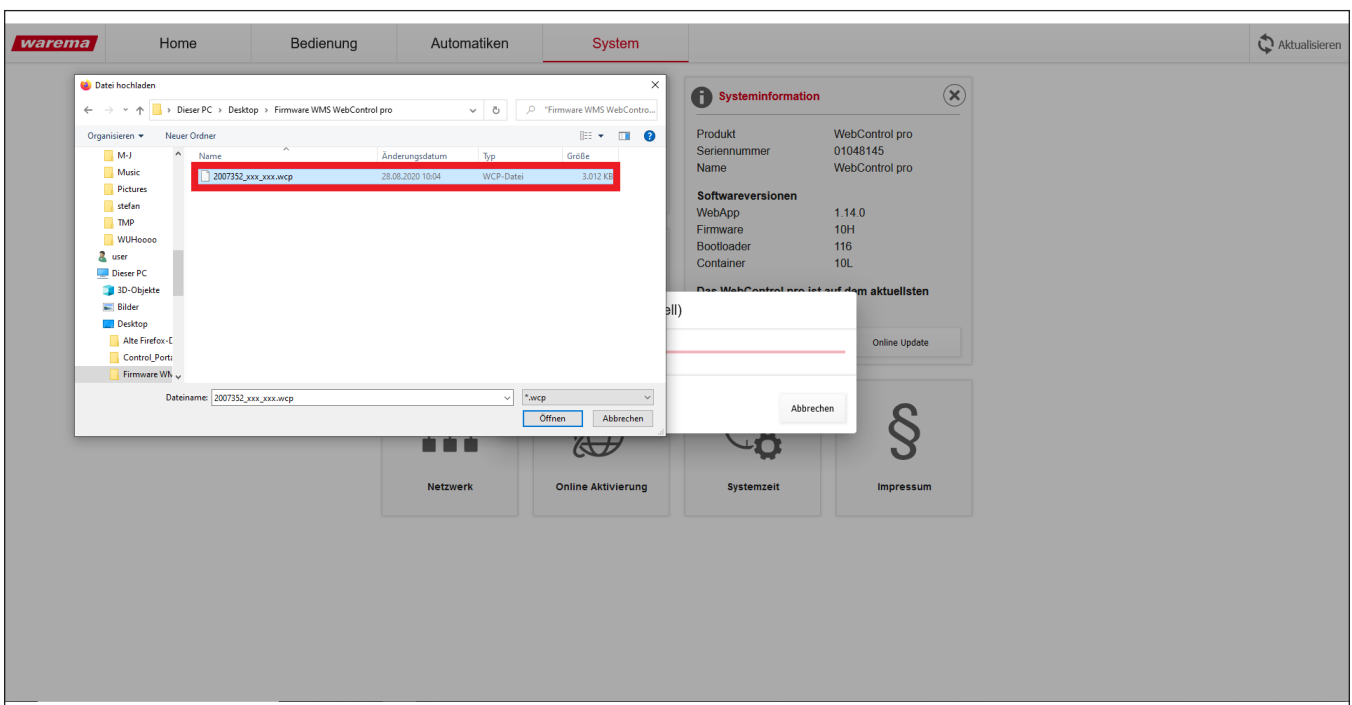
warema

Home

Bedienung

Automatiken

System

Aktualisieren

Datei hochladen

Dieser PC › Desktop › Firmware WMS WebControl pro

"Firmware WMS WebContro...

Organisieren ▾

Neuer Ordner

M-J
Music
Pictures
stefan
TMP
WUHoooo
user
Dieser PC
3D-Objekte
Bilder
Desktop
Alte Firefox-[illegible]
Control_Porta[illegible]
Firmware WM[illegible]

| Name | Änderungsdatum | Typ | Größe |
|---|---|---|---|
| 2007352_xxx_xxx.wcp | 28.08.2020 10:04 | WCP-Datei | 3.012 KB |

Dateiname: 2007352_xxx_xxx.wcp

*.wcp

Öffnen

Abbrechen

Systeminformation

| | |
|---|---|
| Produkt | WebControl pro |
| Seriennummer | 01048145 |
| Name | WebControl pro |

Softwareversionen

| | |
|---|---|
| WebApp | 1.14.0 |
| Firmware | 10H |
| Bootloader | 116 |
| Container | 10L |

Das WebControl pro ist auf dem aktuellsten

Online Update

ell)

Abbrechen

Netzwerk

Online Aktivierung

Systemzeit

§

Impressum